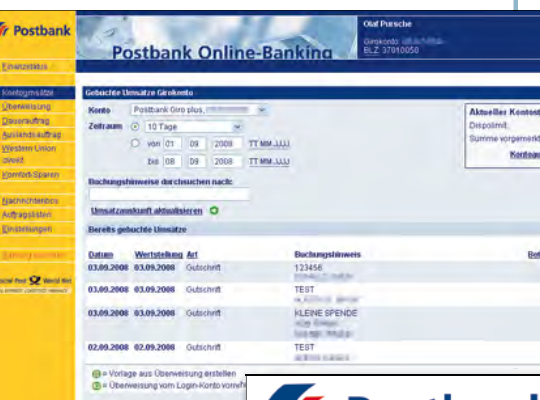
Postbank

Postbank Online-Banking

Olaf Pursche
Girokonto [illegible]
BLZ 37010050

Finanzstatus

Kontoumsätze
Überweisung
Dauerauftrag
Auslandsauftrag
Western Union direkt
Komfort-Sparen

Nachrichtenbox
Auftragslisten
Einstellungen

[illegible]

Gebuchte Umsätze Girokonto

Konto Postbank Giro plus, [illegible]
Zeitraum 10 Tage
von 01 09 2008 TT.MM.JJJJ
bis 08 09 2008 TT.MM.JJJJ

Buchungshinweise durchsuchen nach:

Umsatzauskunft aktualisieren

Aktueller Kontost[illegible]
Dispolimit:
Summe vorgemerkt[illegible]
Kontoau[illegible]

Bereits gebuchte Umsätze

| Datum | Wertstellung | Art | Buchungshinweis | Bet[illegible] |
|---|---|---|---|---|
| 03.09.2008 | 03.09.2008 | Gutschrift | 123456 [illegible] | |
| 03.09.2008 | 03.09.2008 | Gutschrift | TEST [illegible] | |
| 03.09.2008 | 03.09.2008 | Gutschrift | KLEINE SPENDE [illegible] | |
| 02.09.2008 | 02.09.2008 | Gutschrift | TEST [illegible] | |

= Vorlage aus Überweisung erstellen
= Überweisung vom Login-Konto vornehm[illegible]

Postbank